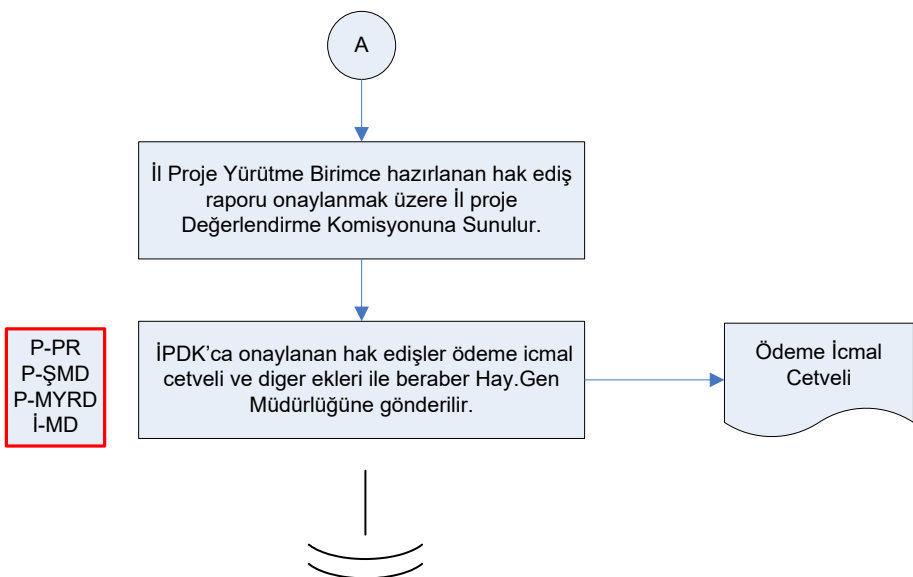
A

İl Proje Yürütme Birimce hazırlanan hak ediş raporu onaylanmak üzere İl proje Değerlendirme Komisyonuna Sunulur.

P-PR
P-ŞMD
P-MYRD
İ-MD

İPDK'ca onaylanan hak edişler ödeme icmal cetveli ve diger ekleri ile beraber Hay.Gen Müdürlüğüne gönderilir.

Ödeme İcmal Cetveli